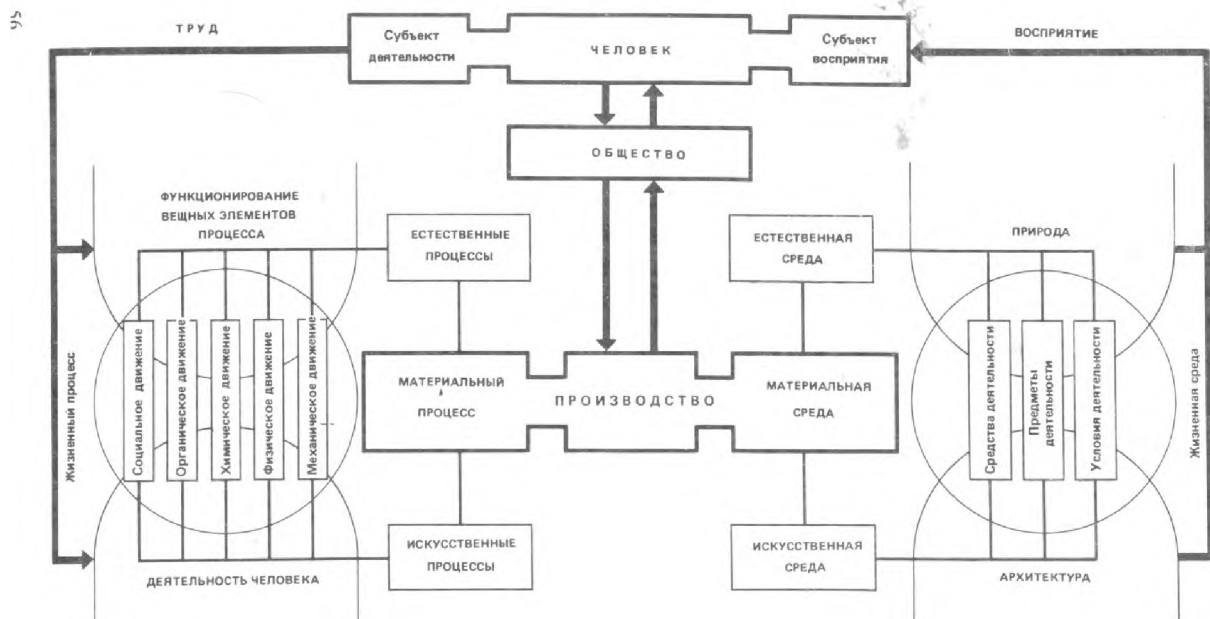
95

ТРУД

Субъект деятельности

ЧЕЛОВЕК

Субъект восприятия

ВОСПРИЯТИЕ

ОБЩЕСТВО

ФУНКЦИОНИРОВАНИЕ ВЕЩНЫХ ЭЛЕМЕНТОВ ПРОЦЕССА

ЕСТЕСТВЕННЫЕ ПРОЦЕССЫ

ЕСТЕСТВЕННАЯ СРЕДА

ПРИРОДА

Жизненный процесс

Социальное движение

Органическое движение

Химическое движение

Физическое движение

Механическое движение

МАТЕРИАЛЬНЫЙ ПРОЦЕСС

ПРОИЗВОДСТВО

МАТЕРИАЛЬНАЯ СРЕДА

Средства деятельности

Предметы деятельности

Условия деятельности

Жизненная среда

ИСКУССТВЕННЫЕ ПРОЦЕССЫ

ИСКУССТВЕННАЯ СРЕДА

ДЕЯТЕЛЬНОСТЬ ЧЕЛОВЕКА

АРХИТЕКТУРА